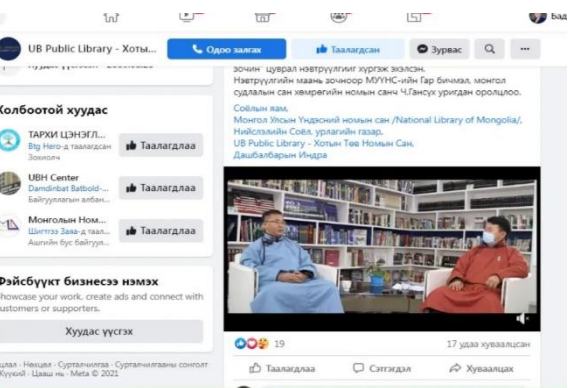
Бад

UB Public Library - Хотын...

Одоо залгах

Таалагдсан

Зурвас

Колбоотой хуудас

ТАРХИ ЦЭНЭГЛ...
Btg Hero-д таалагдсан
Зохиолч

Таалагдлаа

UBH Center
Damdinbat Batbold-...
Байгууллагын албан...

Таалагдлаа

Монголын Ном...
Шинэтгэх Заха-д таала...
Ашгийн бус байгууля...

Таалагдлаа

Фэйсбүүкт бизнесээ нэмэх
Showcase your work, create ads and connect with customers or supporters.

Хуудас үүсгэх

...хиал · Нөхцөл · Сурталчилгаа · Сурталчилгааны сонголт · Күүкий · Цааш нь · Meta © 2021

зочин" цуврал нэвтрүүлгийг хүргэж эхэлсэн.
Нэвтрүүлгийн маань зочноор МУУНС-ийн Гар бичмэл, монгол судлалын сан хөмрөгийн номын санч Ч.Гансүх уригдан оролцлоо.

Соёлын яам,
Монгол Улсын Үндэсний номын сан /National Library of Mongolia/,
Нийслэлийн Соёл, урлагийн газар,
UB Public Library - Хотын Төв Номын Сан,
Дашбалбарын Индра

19

17 удаа хуваалцсан

Таалагдлаа

Сэтгэгдэл

Хуваалцах